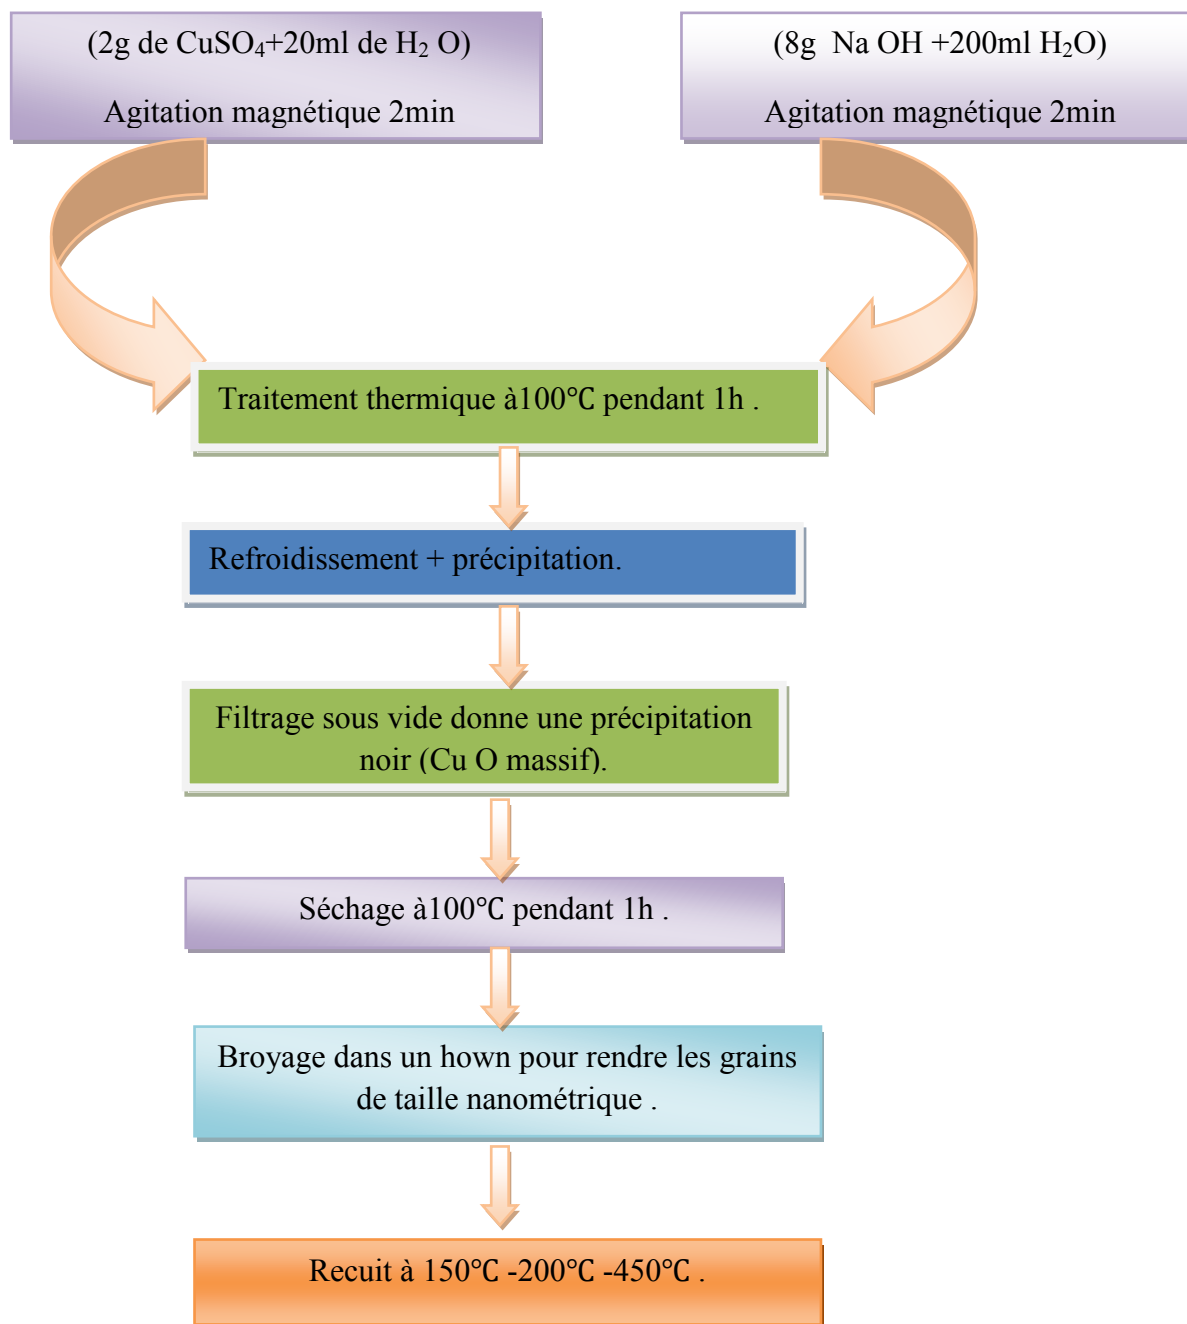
(2g de $CuSO_4$+20ml de $H_2$ O)

Agitation magnétique 2min

(8g Na OH +200ml $H_2O$)

Agitation magnétique 2min

Traitement thermique à100°C pendant 1h .

Refroidissement + précipitation.

Filtrage sous vide donne une précipitation noir (Cu O massif).

Séchage à100°C pendant 1h .

Broyage dans un hown pour rendre les grains de taille nanométrique .

Recuit à 150°C -200°C -450°C .